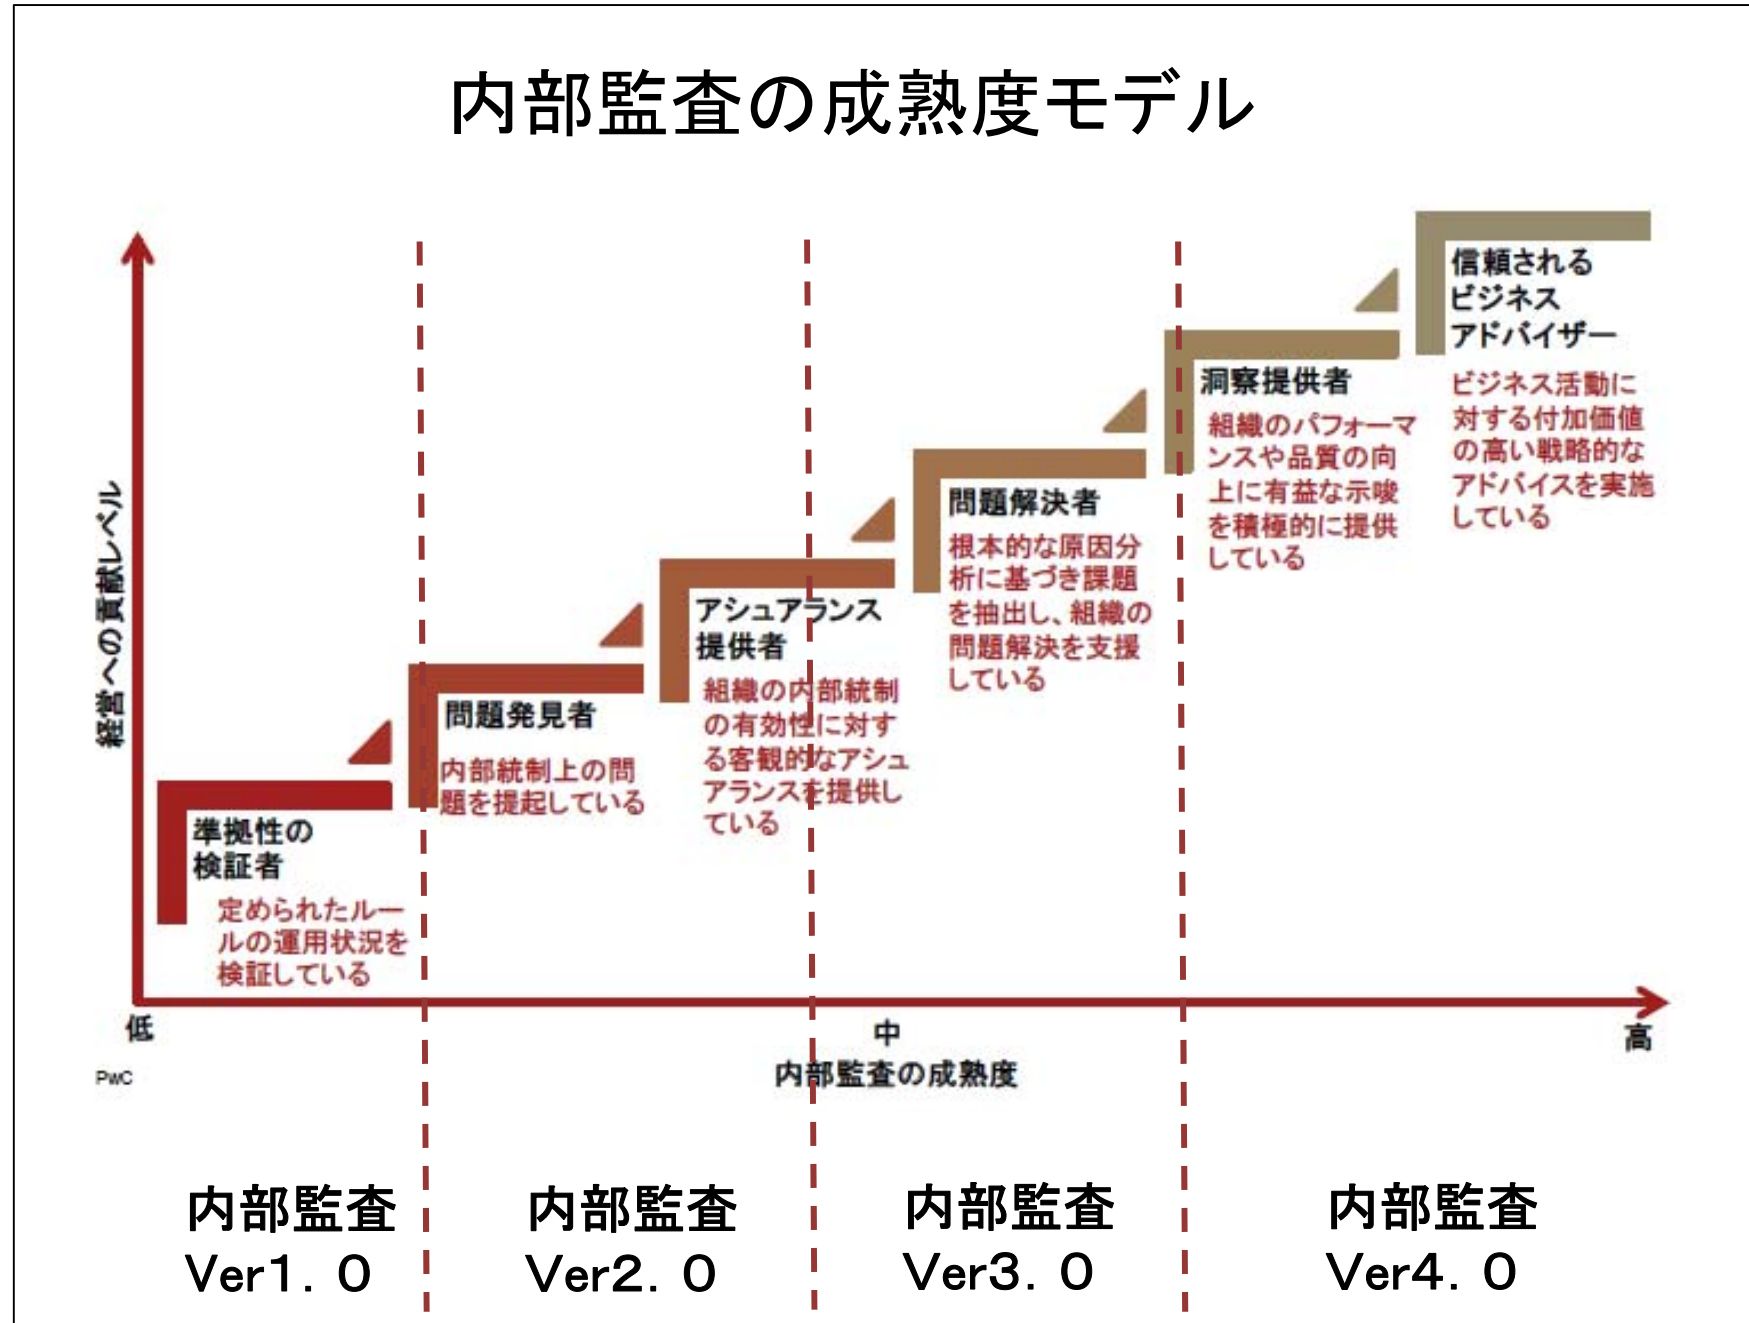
内部監査の成熟度モデル

経営への貢献レベル

信頼される ビジネス アドバイザー

ビジネス活動に対する付加価値の高い戦略的なアドバイスを実施している

洞察提供者

組織のパフォーマンスや品質の向上に有益な示唆を積極的に提供している

問題解決者

根本的な原因分析に基づき課題を抽出し、組織の問題解決を支援している

アシュアランス 提供者

組織の内部統制の有効性に対する客観的なアシュアランスを提供している

問題発見者

内部統制上の問題を提起している

準拠性の 検証者

定められたルールの運用状況を検証している

低

中
内部監査の成熟度

高

PwC

内部監査 Ver1．0

内部監査 Ver2．0

内部監査 Ver3．0

内部監査 Ver4．0